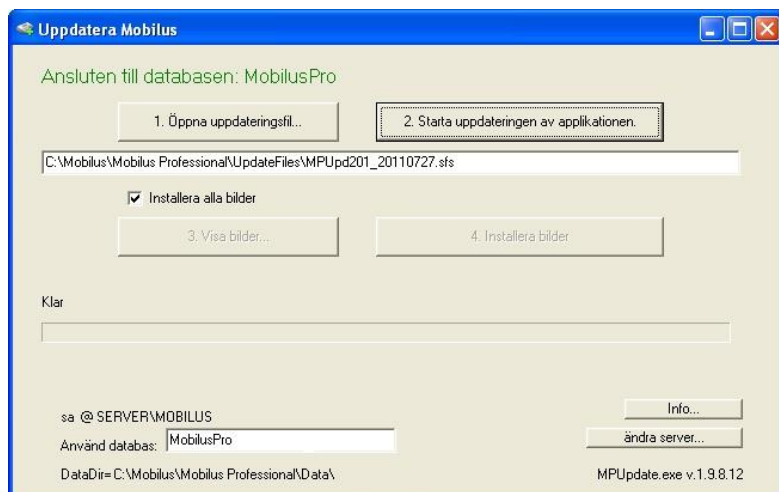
Uppdatera Mobilus

Ansluten till databasen: MobilusPro

1. Öppna uppdateringsfil...

2. Starta uppdateringen av applikationen.

C:\Mobilus\Mobilus Professional\UpdateFiles\MPUpd201_20110727.sfs

Installera alla bilder

3. Visa bilder...

4. Installera bilder

Klar

sa @ SERVER\MOBILUS

Använd databas: MobilusPro

DataDir= C:\Mobilus\Mobilus Professional\Data\

Info...

ändra server...

MPUpdate.exe v.1.9.8.12